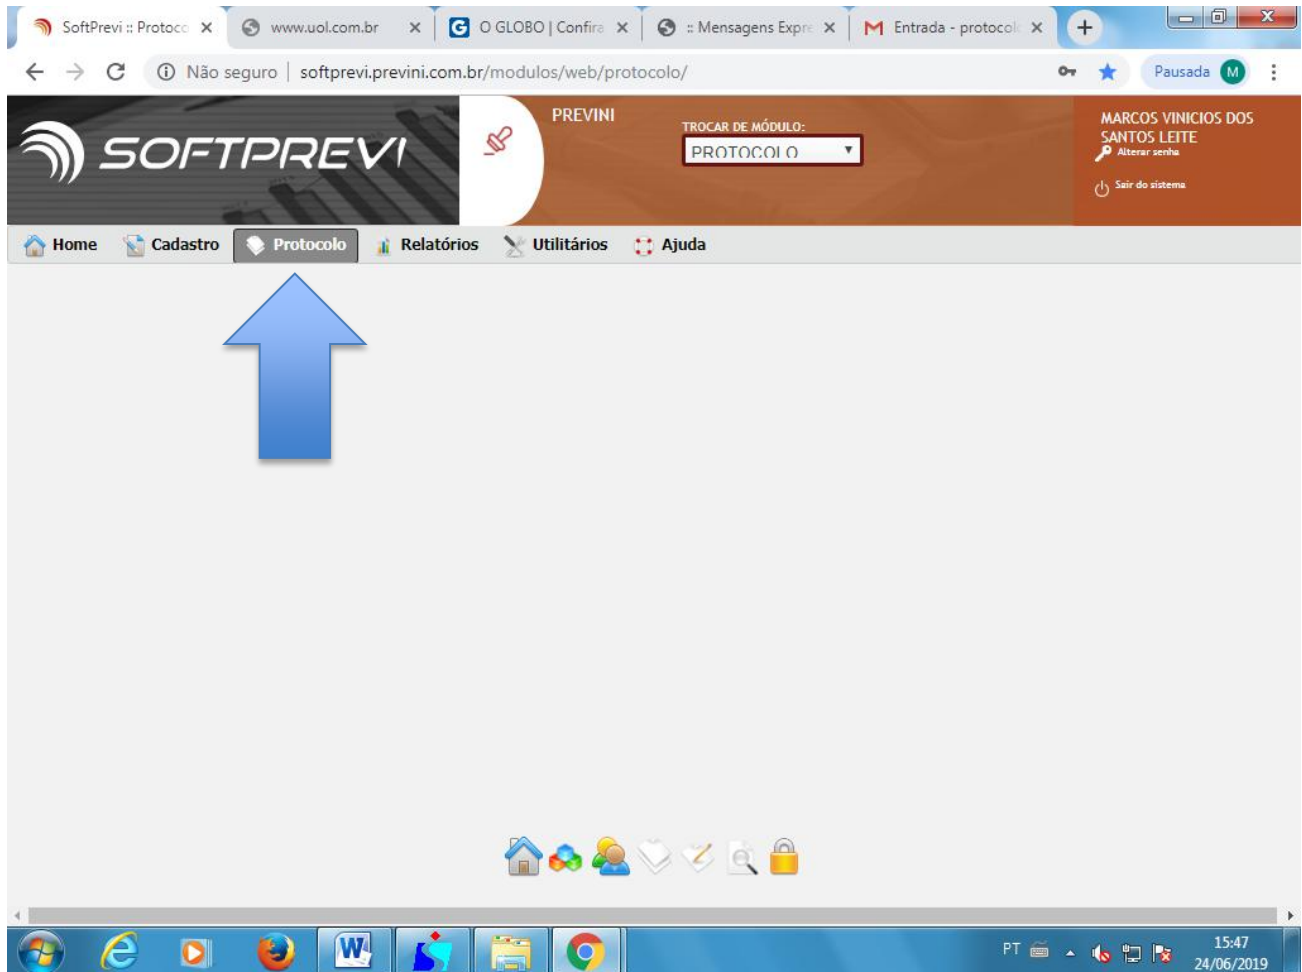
SoftPrevi :: Protoco ×
www.uol.com.br ×
O GLOBO | Confira ×
:: Mensagens Expre ×
Entrada - protocol ×
+

Não seguro | softprevi.previni.com.br/modulos/web/protocolo/

Pausada M

SOFTPREVI

PREVINI

TROCAR DE MÓDULO:
PROTOCOLO

MARCOS VINICIOS DOS SANTOS LEITE
Alterar senha
Sair do sistema

Home Cadastro Protocolo Relatórios Utilitários Ajuda

PT 15:47 24/06/2019